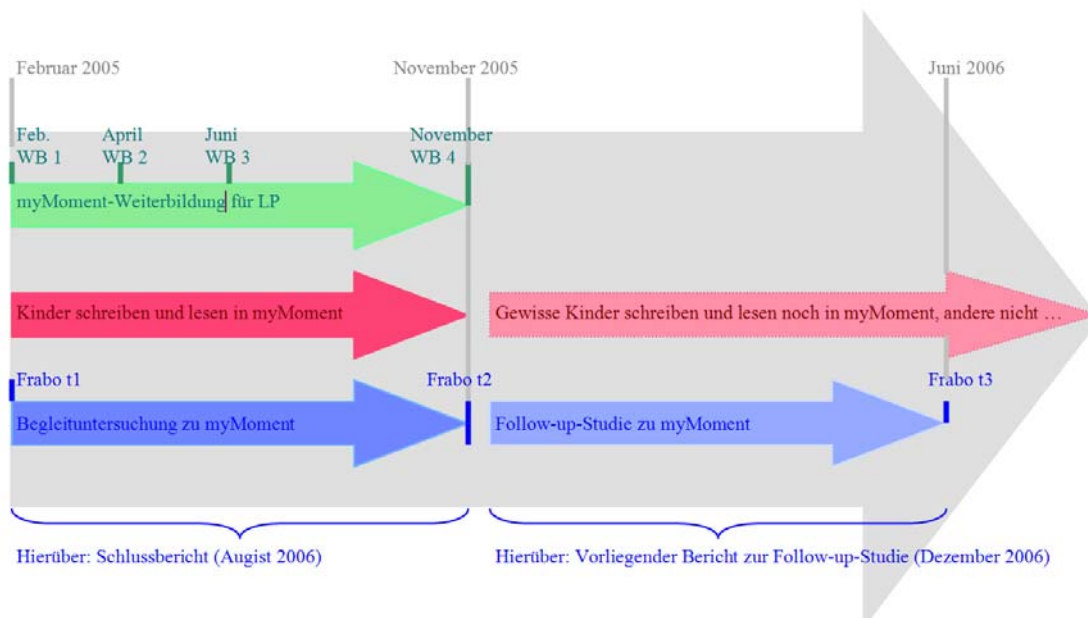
Februar 2005

November 2005

Juni 2006

Feb.
WB 1

April
WB 2

Juni
WB 3

November
WB 4

myMoment-Weiterbildung für LP

Kinder schreiben und lesen in myMoment

Gewisse Kinder schreiben und lesen noch in myMoment, andere nicht …

Frabo t1

Frabo t2

Frabo t3

Begleituntersuchung zu myMoment

Follow-up-Studie zu myMoment

Hierüber: Schlussbericht (Augist 2006)

Hierüber: Vorliegender Bericht zur Follow-up-Studie (Dezember 2006)